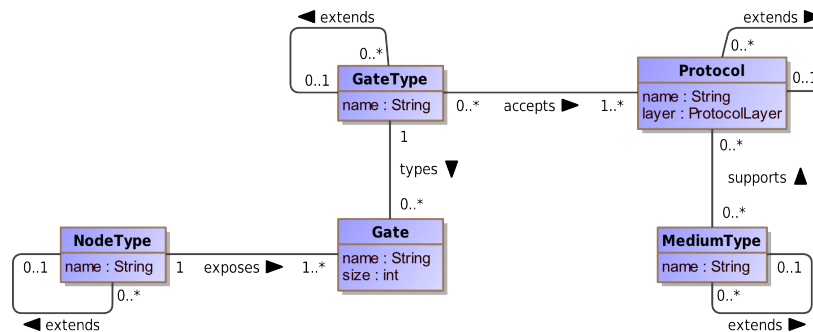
◀ extends

0..*

0..1

GateType

name : String

0..*

accepts ▶

1..*

extends ▶

0..*

Protocol

0..1

name : String
layer : ProtocolLayer

1

types ▼

0..*

0..*

supports ▲

0..*

NodeType

name : String

0..1

1

exposes ▶

1..*

Gate

name : String
size : int

MediumType

name : String

0..1

0..*

◀ extends

0..*

extends ▶